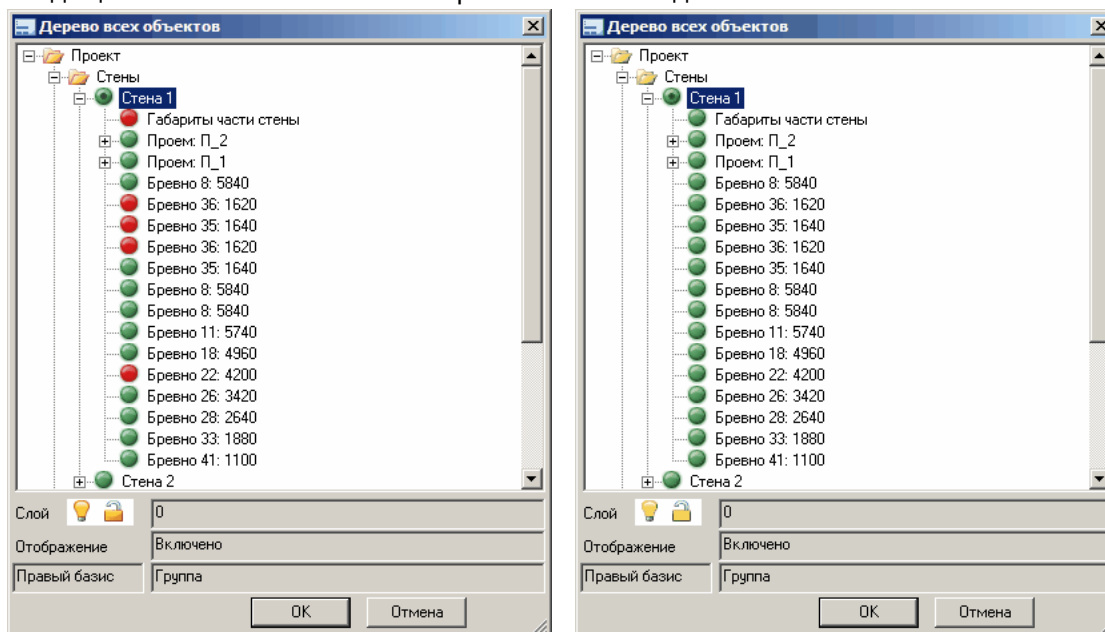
Дерево всех объектов

Проект
Стены
Стена 1
Габариты части стены
Проем: П_2
Проем: П_1
Бревно 8: 5840
Бревно 36: 1620
Бревно 35: 1640
Бревно 36: 1620
Бревно 35: 1640
Бревно 8: 5840
Бревно 8: 5840
Бревно 11: 5740
Бревно 18: 4960
Бревно 22: 4200
Бревно 26: 3420
Бревно 28: 2640
Бревно 33: 1880
Бревно 41: 1100
Стена 2

Слой | 0
Отображение | Включено
Правый базис | Группа

OK Отмена

Дерево всех объектов

Проект
Стены
Стена 1
Габариты части стены
Проем: П_2
Проем: П_1
Бревно 8: 5840
Бревно 36: 1620
Бревно 35: 1640
Бревно 36: 1620
Бревно 35: 1640
Бревно 8: 5840
Бревно 8: 5840
Бревно 11: 5740
Бревно 18: 4960
Бревно 22: 4200
Бревно 26: 3420
Бревно 28: 2640
Бревно 33: 1880
Бревно 41: 1100
Стена 2

Слой | 0
Отображение | Включено
Правый базис | Группа

OK Отмена